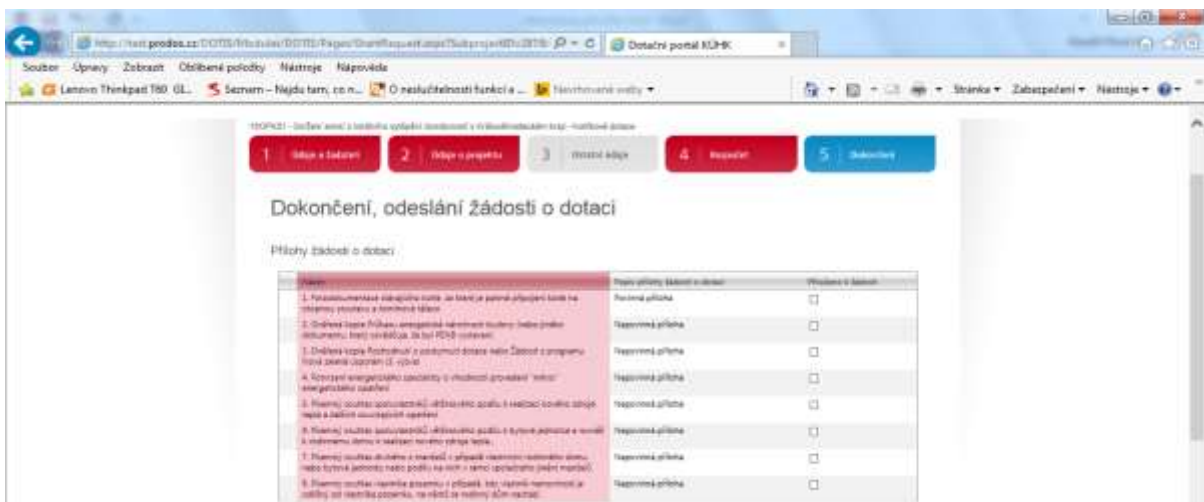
http://test.prodos.cz/DOTIS/Modules/DOTIS/Pages/GrantRequest.aspx?SubprojectID=2878 Dotační portál KÚHK

Soubor Úpravy Zobrazit Oblíbené položky Nástroje Nápověda

Lenovo Thinkpad T60 GL... Seznam – Najdu tam, co n... O neslučitelnosti funkcí a ... Navrhované weby ▾

Stránka ▾ Zabezpečení ▾ Nástroje ▾

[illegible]

1 Údaje o žadateli 2 Údaje o projektu 3 Doplňující údaje 4 Rozpočet 5 Dokončení

Dokončení, odeslání žádosti o dotaci

Přílohy žádosti o dotaci

| Název | Popis přílohy žádosti o dotaci | Přiloženo k žádosti |
|---|---|---|
| 1. Fotodokumentace stávajícího kotle, ze které je patrné připojení kotle na otopnou soustavu a komínové těleso | Povinná příloha | ☐ |
| 2. Prostá kopie Průkazu energetické náročnosti budovy (nebo jiného dokumentu, který osvědčuje, že byl PENB zpracován) | Nepovinná příloha | ☐ |
| 3. Prostá kopie Rozhodnutí o poskytnutí dotace nebo Žádosti z programu Nová zelená úsporám (2. výzva) | Nepovinná příloha | ☐ |
| 4. Potvrzení energetického specialisty o vhodnosti provedení "mikro" energetického opatření | Nepovinná příloha | ☐ |
| 5. Písemný souhlas spoluvlastníků rodinného domu k realizaci nového zdroje tepla a žádosti o poskytnutí opatření | Nepovinná příloha | ☐ |
| 6. Písemný souhlas spoluvlastníků rodinného domu s bytovou jednotkou a souhlas k instalaci ve domu k realizaci nového zdroje tepla | Nepovinná příloha | ☐ |
| 7. Písemný souhlas druhého z manželů v případě vlastnictví rodinného domu nebo bytové jednotky nebo podílu na nich v rámci společného jmění manželů | Nepovinná příloha | ☐ |
| 8. Písemný souhlas vlastníka pozemku v případě, kdy vlastník nemovitosti je odlišný od vlastníka pozemku, na němž je rodinný dům realizován | Nepovinná příloha | ☐ |